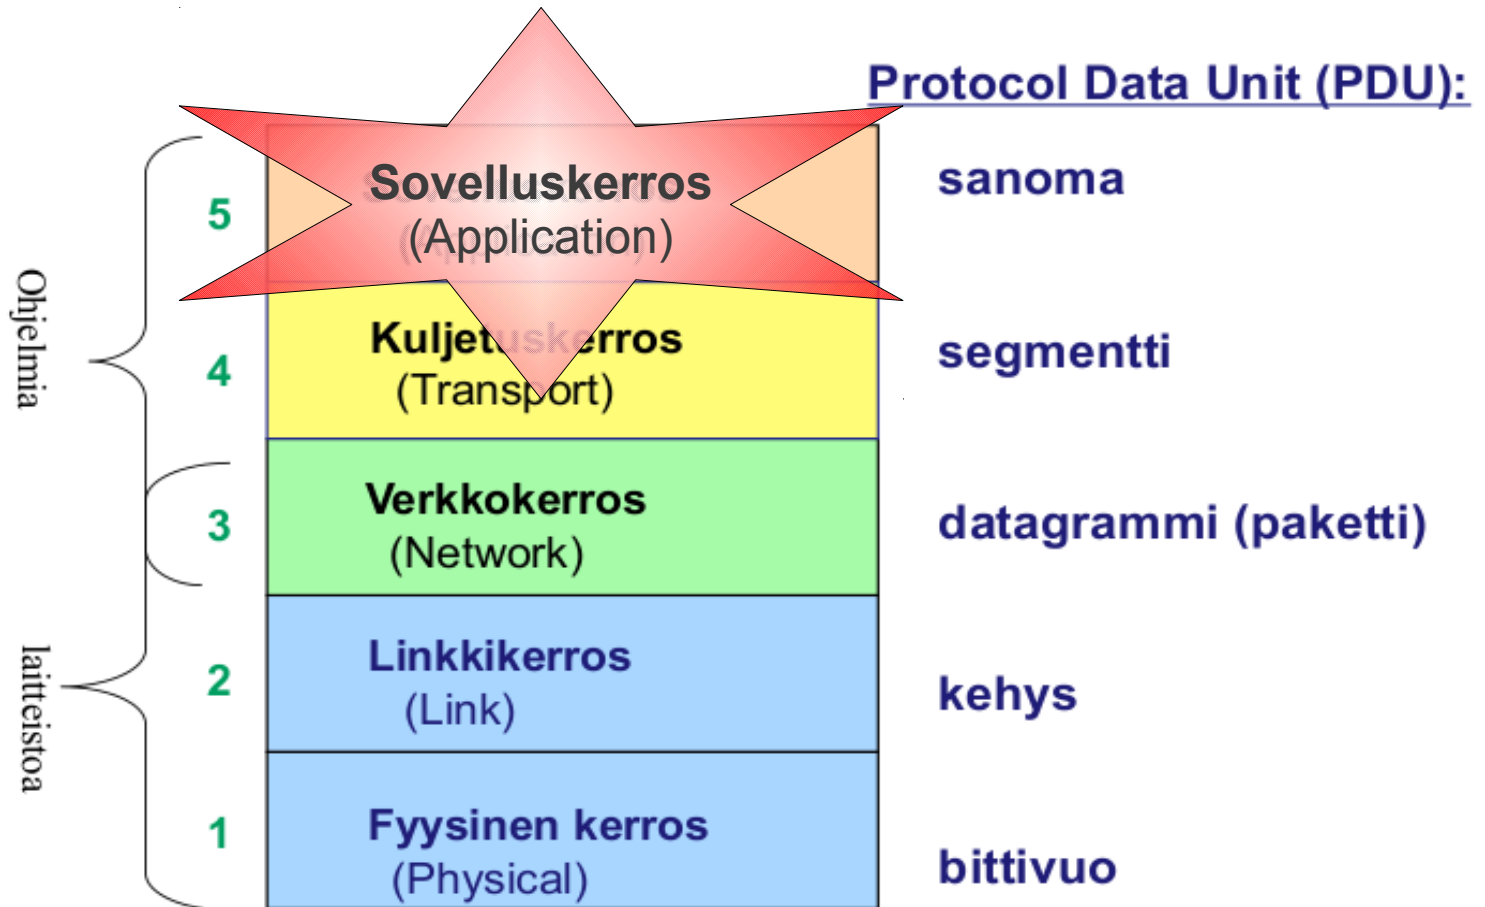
Protocol Data Unit (PDU):

Ohjelmia

laitteistoa

5
Sovelluskerros
(Application)

sanoma

4
Kuljetuskerros
(Transport)

segmentti

3
Verkkokerros
(Network)

datagrammi (paketti)

2
Linkkikerros
(Link)

kehys

1
Fyysinen kerros
(Physical)

bittivuo